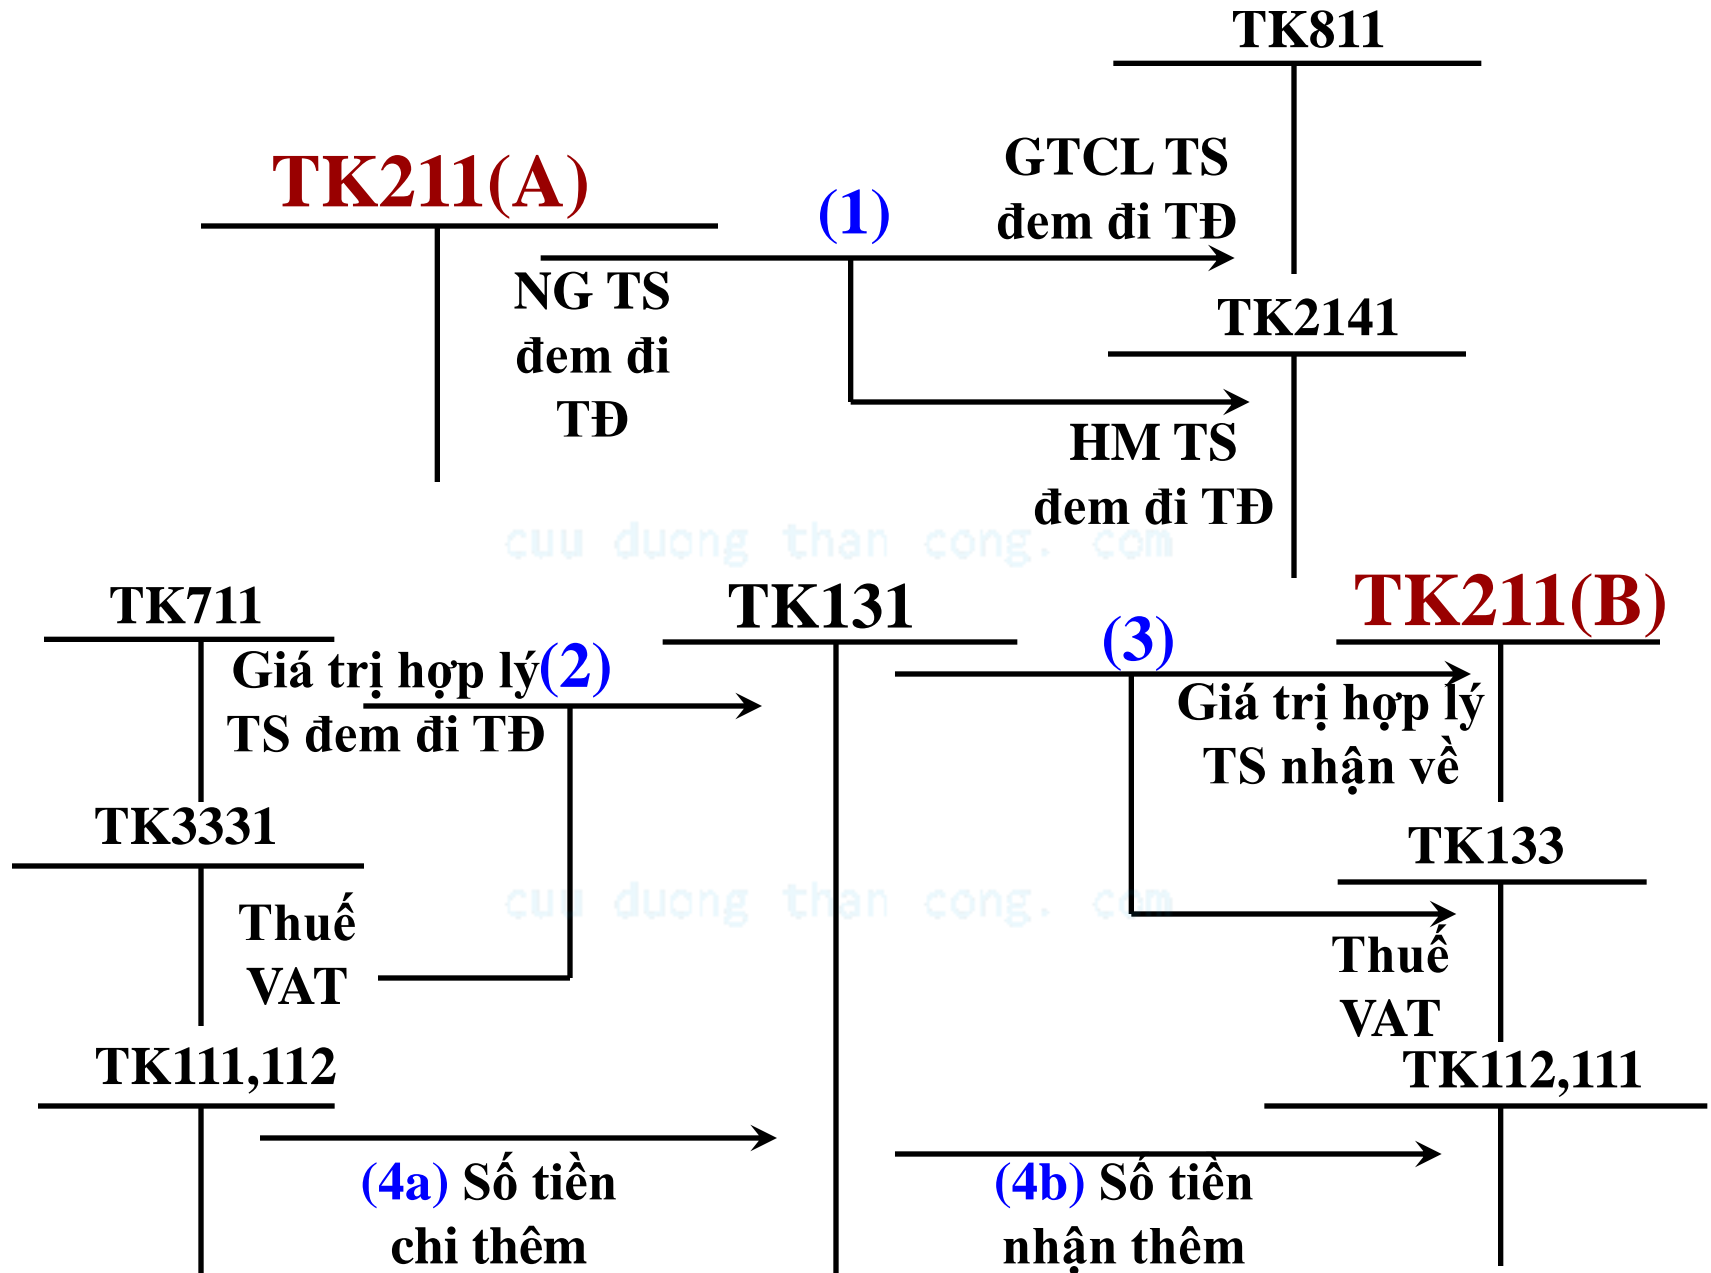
TK811

TK211(A)

(1)

GTCL TS đem đi TĐ

NG TS đem đi TĐ

TK2141

HM TS đem đi TĐ

cuu duong than cong. com

TK711

TK131

(3)

TK211(B)

Giá trị hợp lý(2)
TS đem đi TĐ

Giá trị hợp lý TS nhận về

TK3331

TK133

Thuế VAT

cuu duong than cong. com

Thuế VAT

TK111,112

TK112,111

(4a) Số tiền chi thêm

(4b) Số tiền nhận thêm